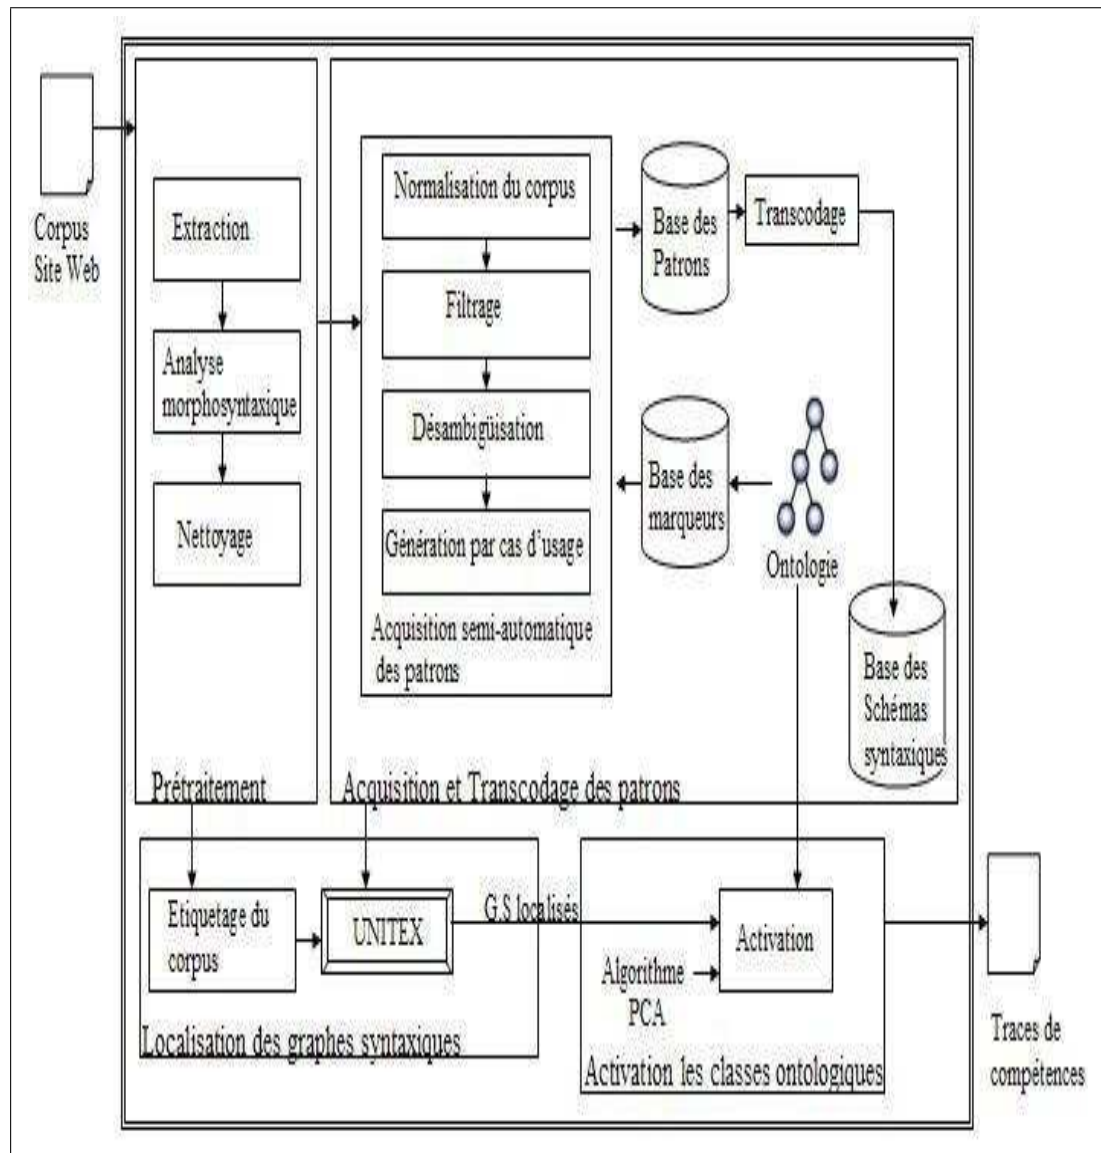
Corpus Site Web

Extraction

Analyse morphosyntaxique

Nettoyage

Prétraitement

Normalisation du corpus

Filtrage

Désambiguïsation

Génération par cas d'usage

Acquisition semi-automatique des patrons

Base des Patrons

Transcodage

Base des marqueurs

Ontologie

Base des Schémas syntaxiques

Acquisition et Transcodage des patrons

Etiquetage du corpus

UNITEX

G.S localisés

Localisation des graphes syntaxiques

Activation

Algorithme PCA

Activation les classes ontologiques

Traces de compétences